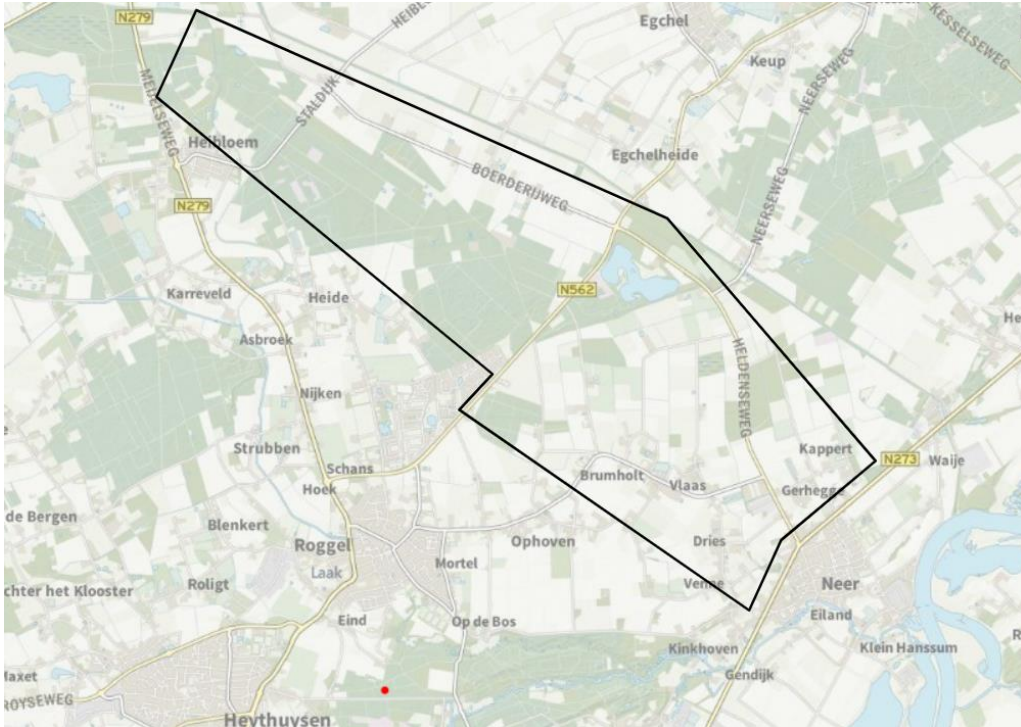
N279
HEIBL
Egchel
KESSELSEWEG
Keup
HELDENSEWEG
STALDIJK
NEERSEWEG
Heibloem
Egchelheide
BOERDERIJWEG
NEERSEWEG
N279
N562
Karreveld
Heide
He
Asbroek
HELDENSEWEG
Nijken
Strubben
Kappert
Schans
N273
Waije
Brumholt
Vlaas
Hoek
Gerhegge
de Bergen
Blenkert
Roggel
Ophoven
Dries
Laak
Mortel
Roligt
chter het Klooster
Venne
Neer
Eind
Op de Bos
Eiland
Kinkhoven
Klein Hanssum
laxet
Gendijk
ROYSEWEG
Heythuysen